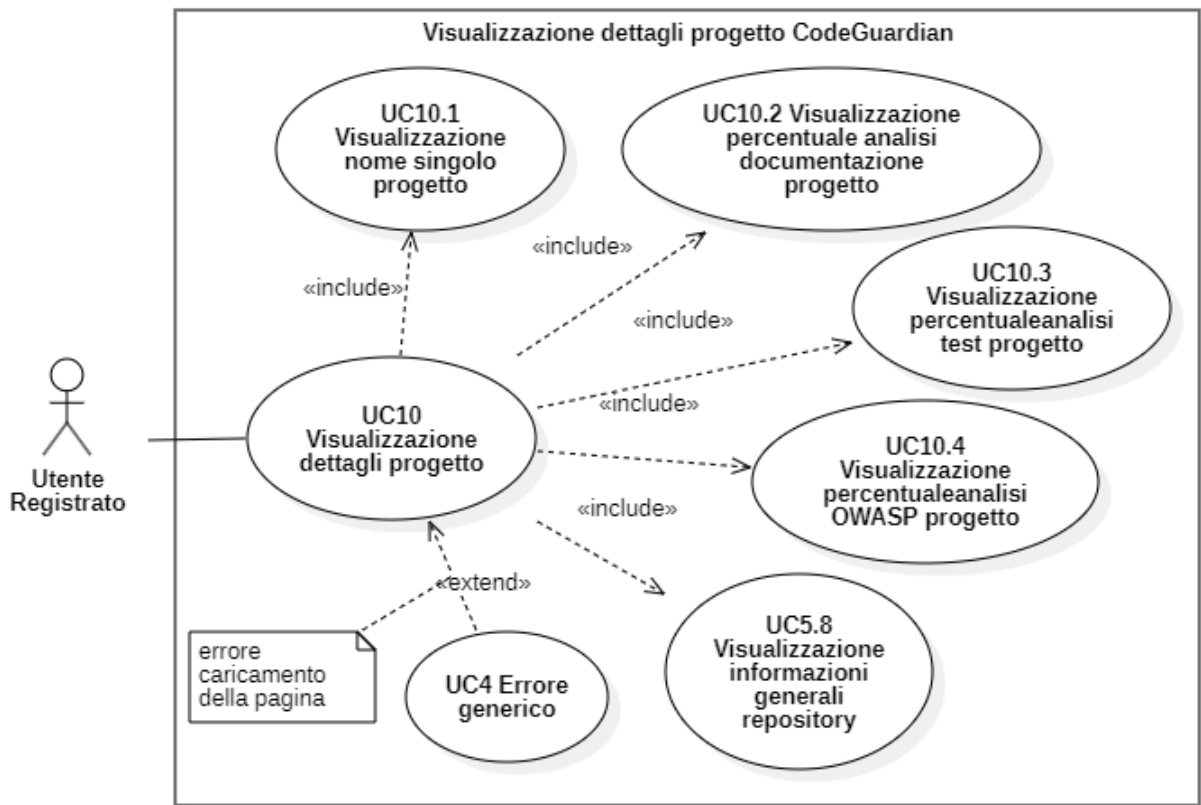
Visualizzazione dettagli progetto CodeGuardian

UC10.1 Visualizzazione nome singolo progetto

UC10.2 Visualizzazione percentuale analisi documentazione progetto

«include»

«include»

UC10.3 Visualizzazione percentualeanalisi test progetto

«include»

Utente Registrato

UC10 Visualizzazione dettagli progetto

«include»

UC10.4 Visualizzazione percentualeanalisi OWASP progetto

«include»

«extend»

errore caricamento della pagina

UC4 Errore generico

UC5.8 Visualizzazione informazioni generali repository